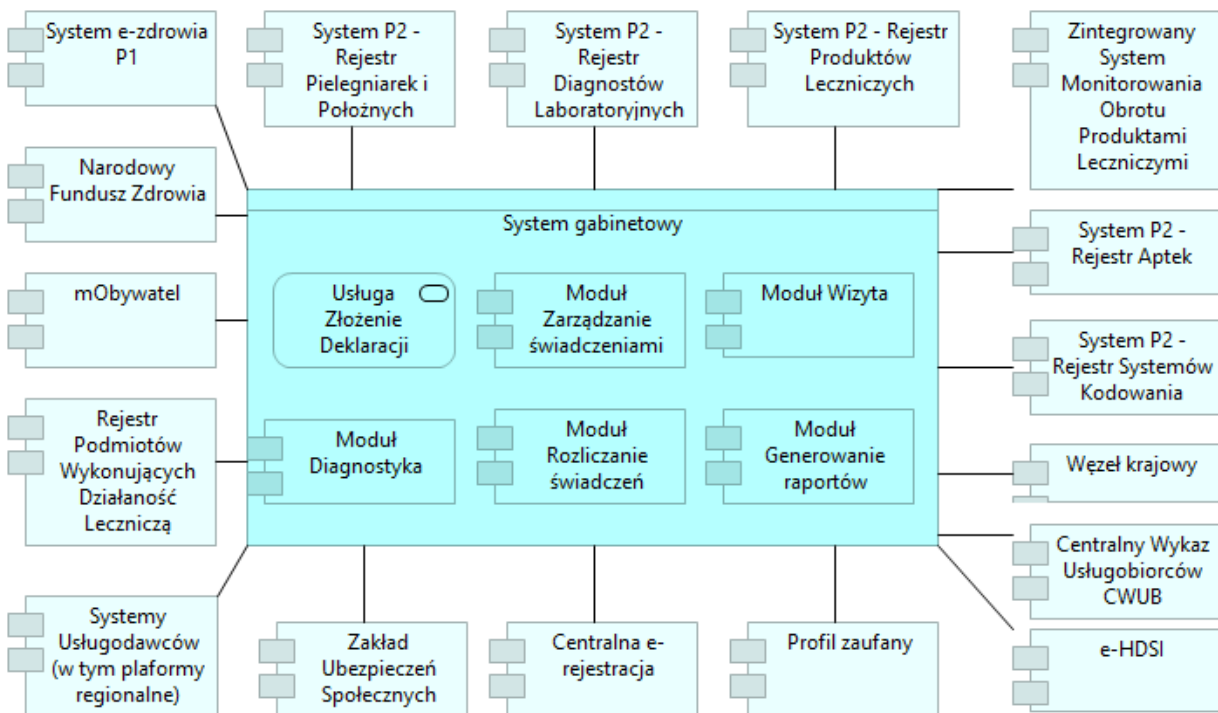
System e-zdrowia P1

System P2 - Rejestr Pielegniarek i Położnych

System P2 - Rejestr Diagnostów Laboratoryjnych

System P2 - Rejestr Produktów Leczniczych

Zintegrowany System Monitorowania Obrotu Produktami Leczniczymi

Narodowy Fundusz Zdrowia

System gabinetowy

System P2 - Rejestr Aptek

mObywatel

Usługa Złożenie Deklaracji

Moduł Zarządzanie świadczeniami

Moduł Wizyta

System P2 - Rejestr Systemów Kodowania

Rejestr Podmiotów Wykonujących Działaność Leczniczą

Moduł Diagnostyka

Moduł Rozliczanie świadczeń

Moduł Generowanie raportów

Węzeł krajowy

Centralny Wykaz Usługobiorców CWUB

Systemy Usługodawców (w tym plaformy regionalne)

Zakład Ubezpieczeń Społecznych

Centralna e-rejestracja

Profil zaufany

e-HDSI